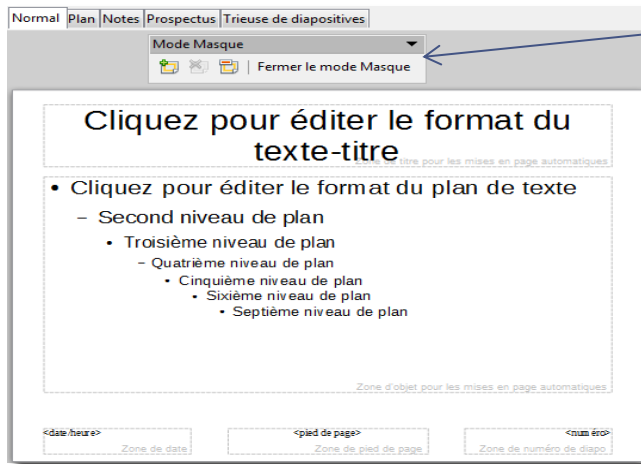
Normal | Plan | Notes | Prospectus | Trieuse de diapositives

Mode Masque

Fermer le mode Masque

Cliquez pour éditer le format du texte-titre

Zone de titre pour les mises en page automatiques

• Cliquez pour éditer le format du plan de texte
– Second niveau de plan
• Troisième niveau de plan
– Quatrième niveau de plan
• Cinquième niveau de plan
• Sixième niveau de plan
• Septième niveau de plan

Zone d'objet pour les mises en page automatiques

<date/heure>
Zone de date

<pied de page>
Zone de pied de page

<num éro>
Zone de numéro de diapo